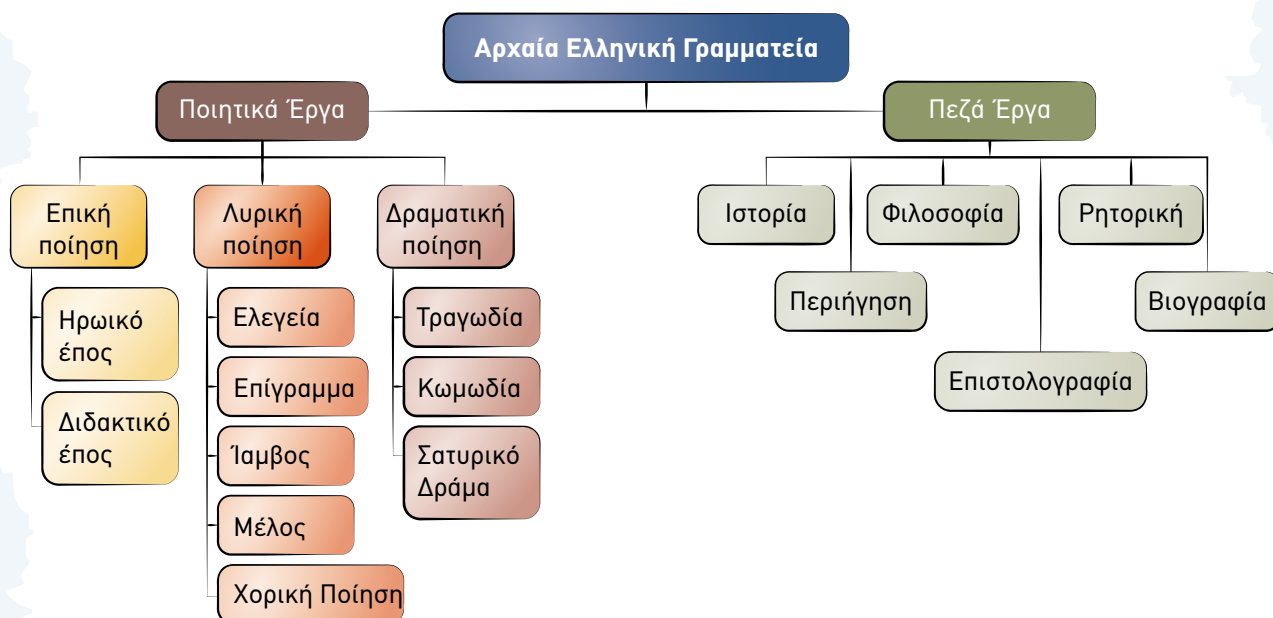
Αρχαία Ελληνική Γραμματεία

Ποιητικά Έργα

Επική ποίηση

Ηρωικό έπος

Διδακτικό έπος

Λυρική ποίηση

Ελεγεία

Επίγραμμα

Ίαμβος

Μέλος

Χορική Ποίηση

Δραματική ποίηση

Τραγωδία

Κωμωδία

Σατυρικό Δράμα

Πεζά Έργα

Ιστορία

Περιήγηση

Φιλοσοφία

Επιστολογραφία

Ρητορική

Βιογραφία